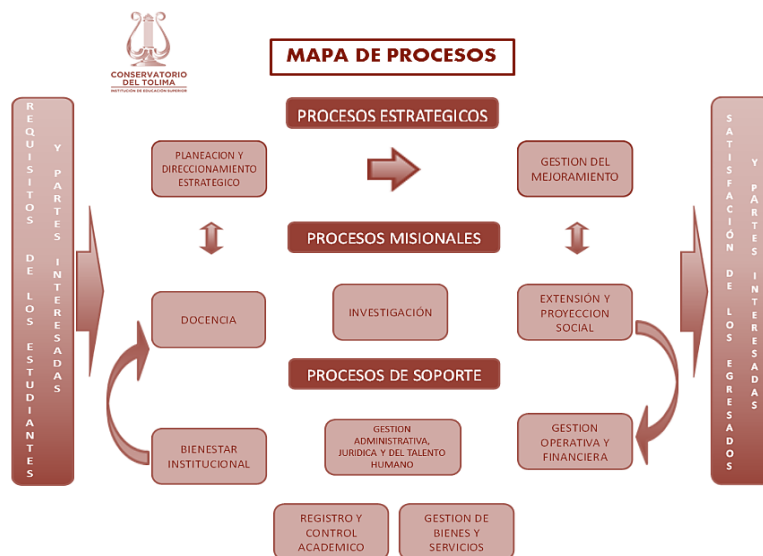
CONSERVATORIO DEL TOLIMA
INSTITUCIÓN DE EDUCACIÓN SUPERIOR

MAPA DE PROCESOS

REQUISITOS DE LOS ESTUDIANTES Y PARTES INTERESADAS

PROCESOS ESTRATEGICOS

PLANEACION Y DIRECCIONAMIENTO ESTRATEGICO

GESTION DEL MEJORAMIENTO

PROCESOS MISIONALES

DOCENCIA

INVESTIGACIÓN

EXTENSIÓN Y PROYECCION SOCIAL

PROCESOS DE SOPORTE

BIENESTAR INSTITUCIONAL

GESTION ADMINISTRATIVA, JURIDICA Y DEL TALENTO HUMANO

GESTION OPERATIVA Y FINANCIERA

REGISTRO Y CONTROL ACADEMICO

GESTION DE BIENES Y SERVICIOS

SATISFACIÓN DE LOS EGRESADOS Y PARTES INTERESADAS